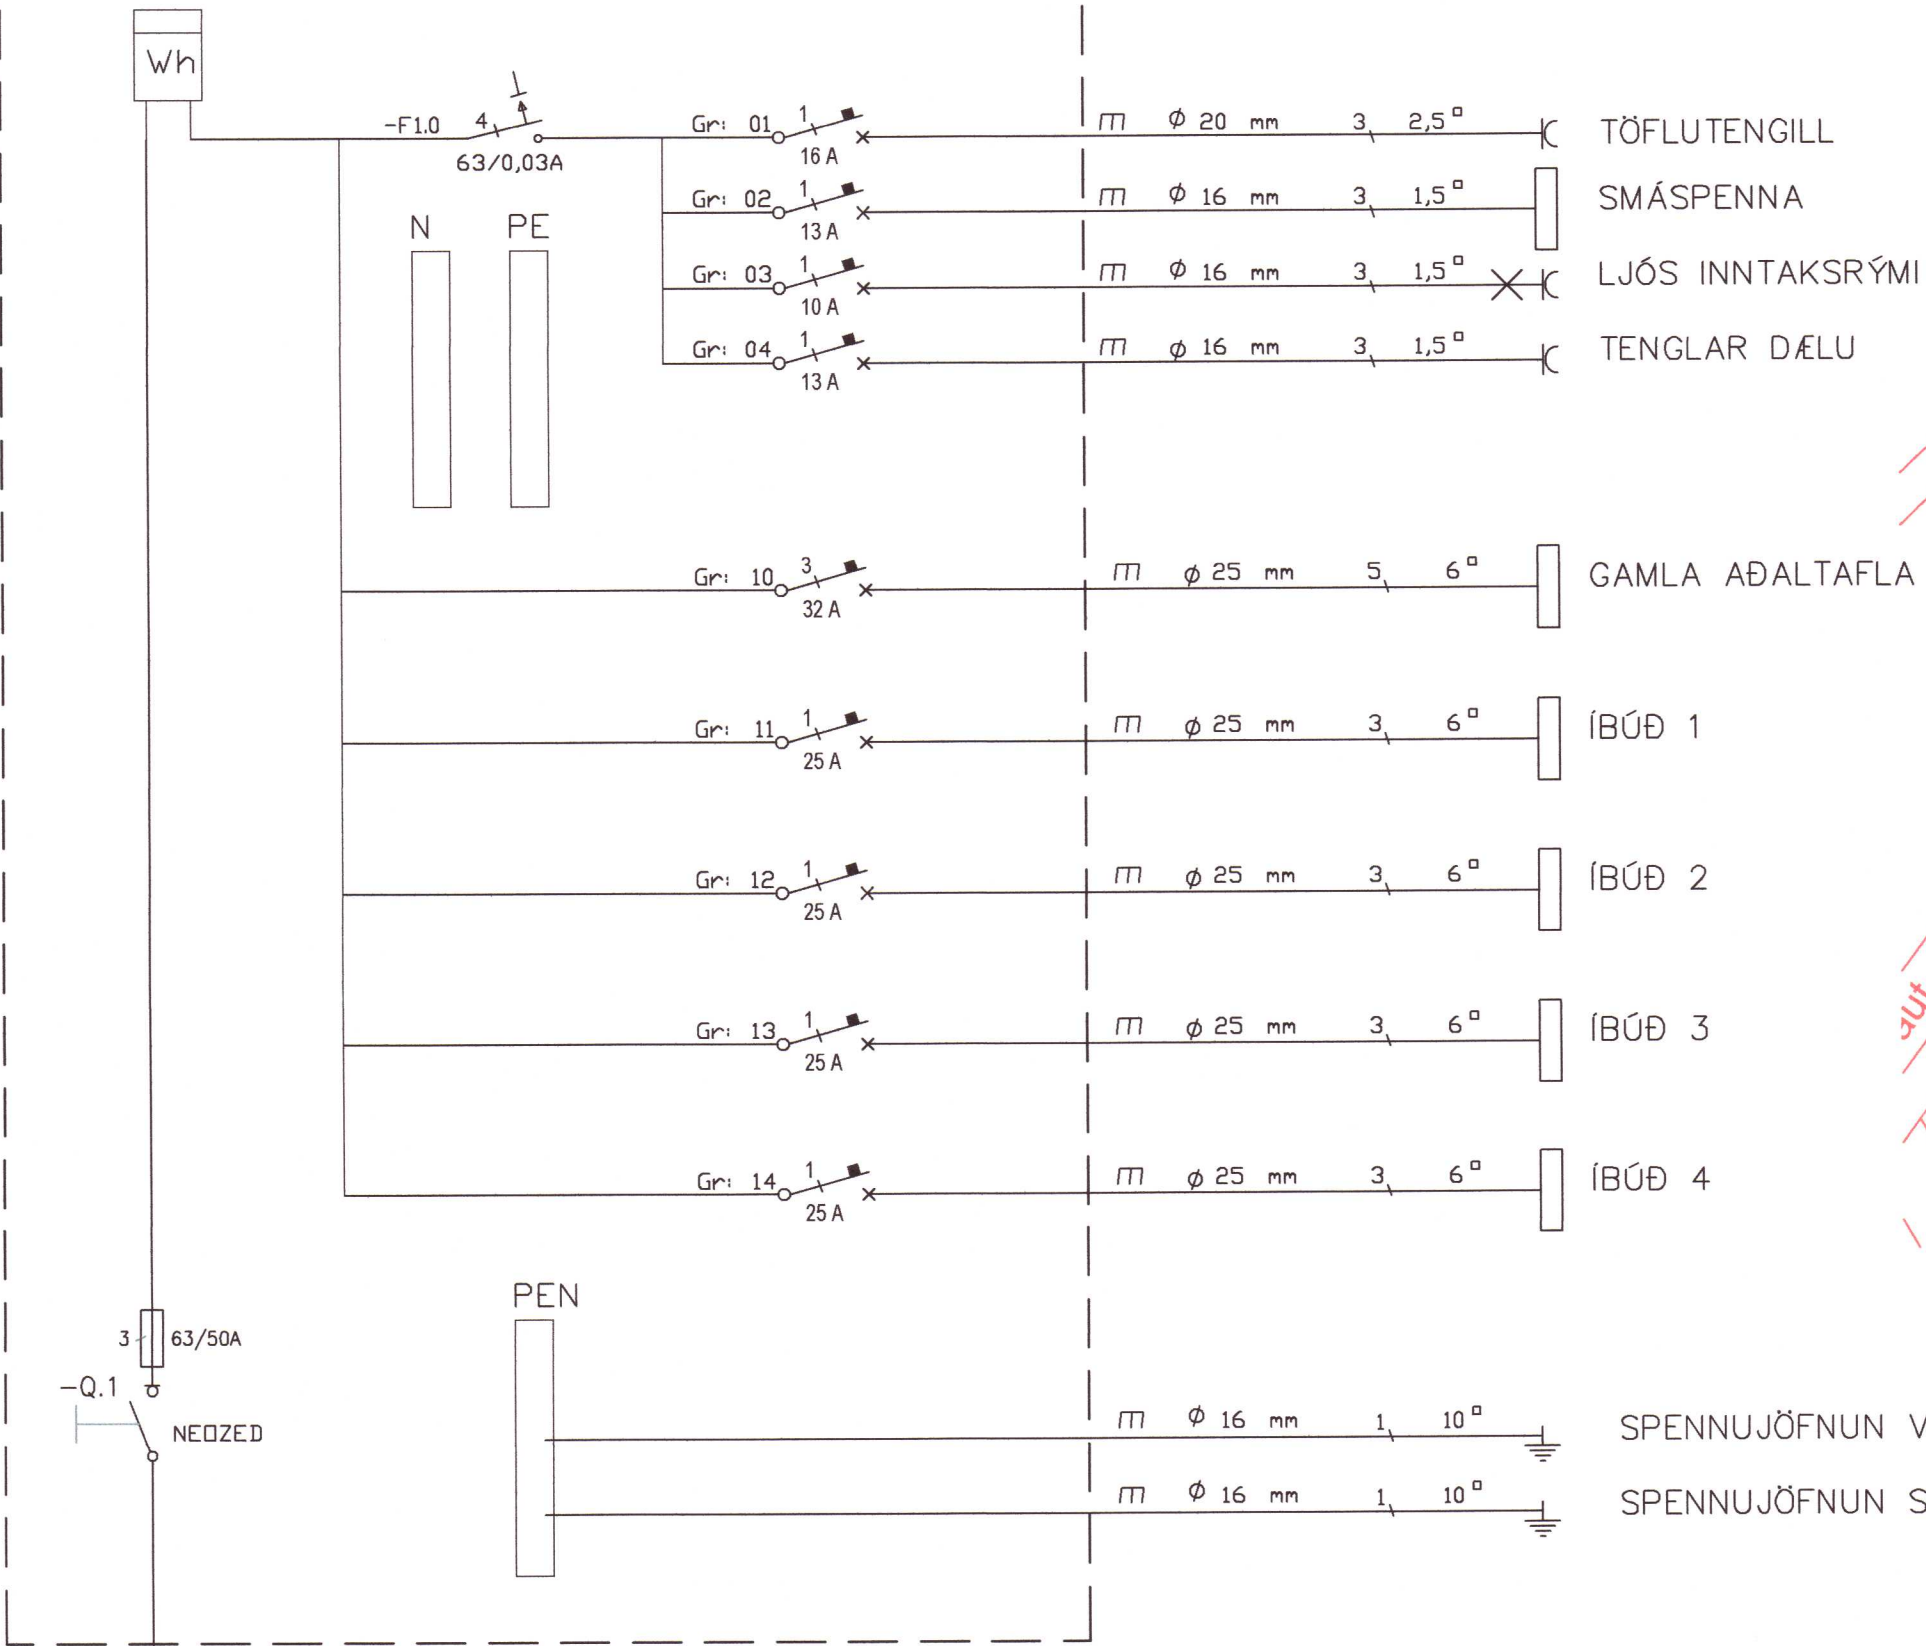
Wh

-F1.0 4 63/0,03A

N PE

Gr: 01 1 16 A
Gr: 02 1 13 A
Gr: 03 1 10 A
Gr: 04 1 13 A

$\Pi$ $\phi$ 20 mm 3 2,5 ▫ TÖFLUTENGILL
$\Pi$ $\phi$ 16 mm 3 1,5 ▫ SMÁSPENNA
$\Pi$ $\phi$ 16 mm 3 1,5 ▫ LJÓS INNTAKSRÝMI
$\Pi$ $\phi$ 16 mm 3 1,5 ▫ TENGLAR DÆLU

Gr: 10 3 32 A $\Pi$ $\phi$ 25 mm 5 6 ▫ GAMLA AÐALTAFLA
Gr: 11 1 25 A $\Pi$ $\phi$ 25 mm 3 6 ▫ ÍBÚÐ 1
Gr: 12 1 25 A $\Pi$ $\phi$ 25 mm 3 6 ▫ ÍBÚÐ 2
Gr: 13 1 25 A $\Pi$ $\phi$ 25 mm 3 6 ▫ ÍBÚÐ 3
Gr: 14 1 25 A $\Pi$ $\phi$ 25 mm 3 6 ▫ ÍBÚÐ 4

PEN

3 63/50A
-Q.1
NEOZED

$\Pi$ $\phi$ 16 mm 1 10 ▫ SPENNUJÖFNUN V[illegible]
$\Pi$ $\phi$ 16 mm 1 10 ▫ SPENNUJÖFNUN S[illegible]